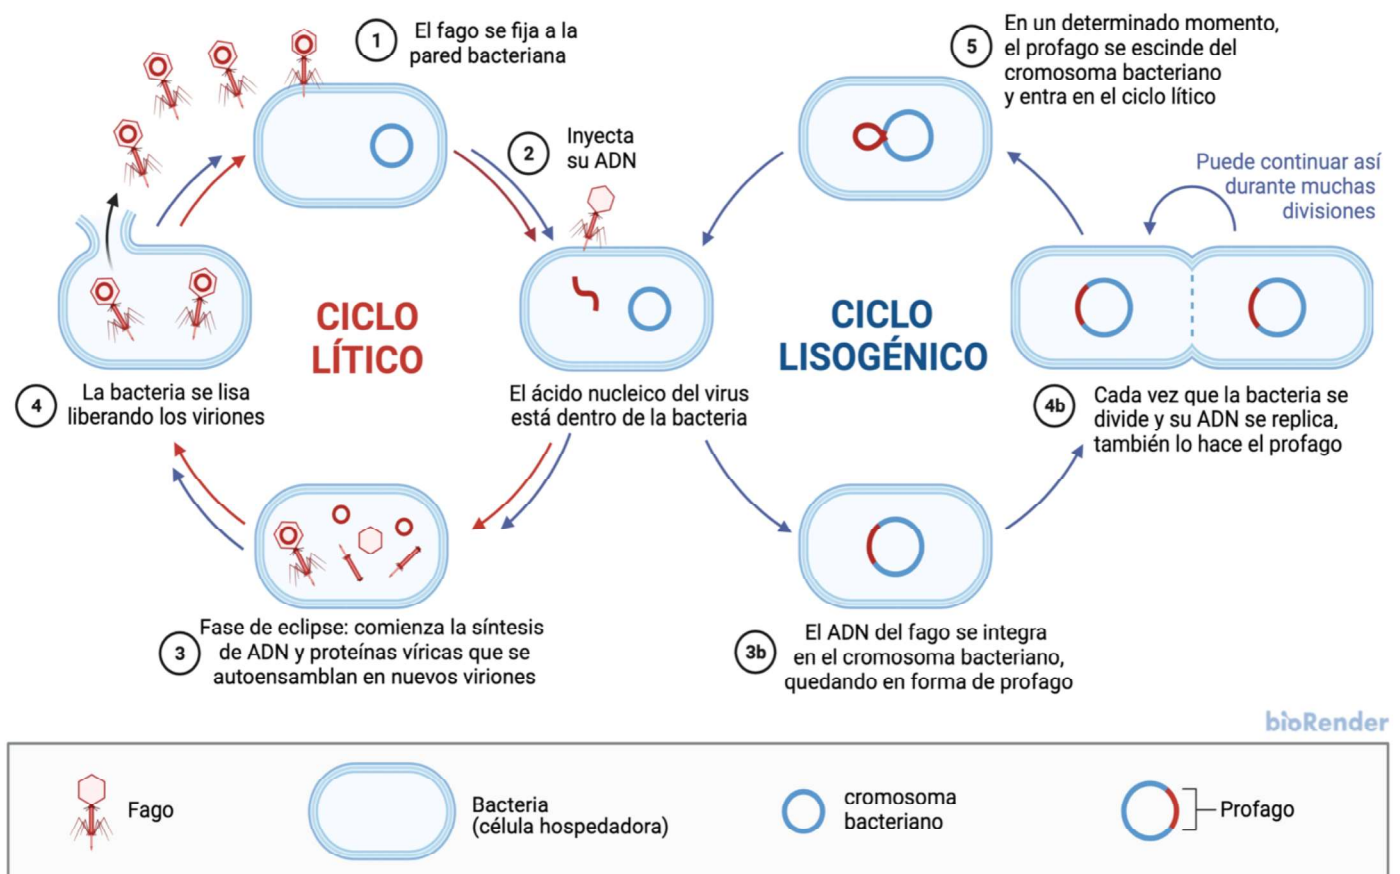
1 El fago se fija a la pared bacteriana

2 Inyecta su ADN

5 En un determinado momento, el profago se escinde del cromosoma bacteriano y entra en el ciclo lítico

Puede continuar así durante muchas divisiones

CICLO LÍTICO

CICLO LISOGÉNICO

4 La bacteria se lisa liberando los viriones

El ácido nucleico del virus está dentro de la bacteria

4b Cada vez que la bacteria se divide y su ADN se replica, también lo hace el profago

3 Fase de eclipse: comienza la síntesis de ADN y proteínas víricas que se autoensamblan en nuevos viriones

3b El ADN del fago se integra en el cromosoma bacteriano, quedando en forma de profago

bioRender

Fago

Bacteria (célula hospedadora)

cromosoma bacteriano

Profago